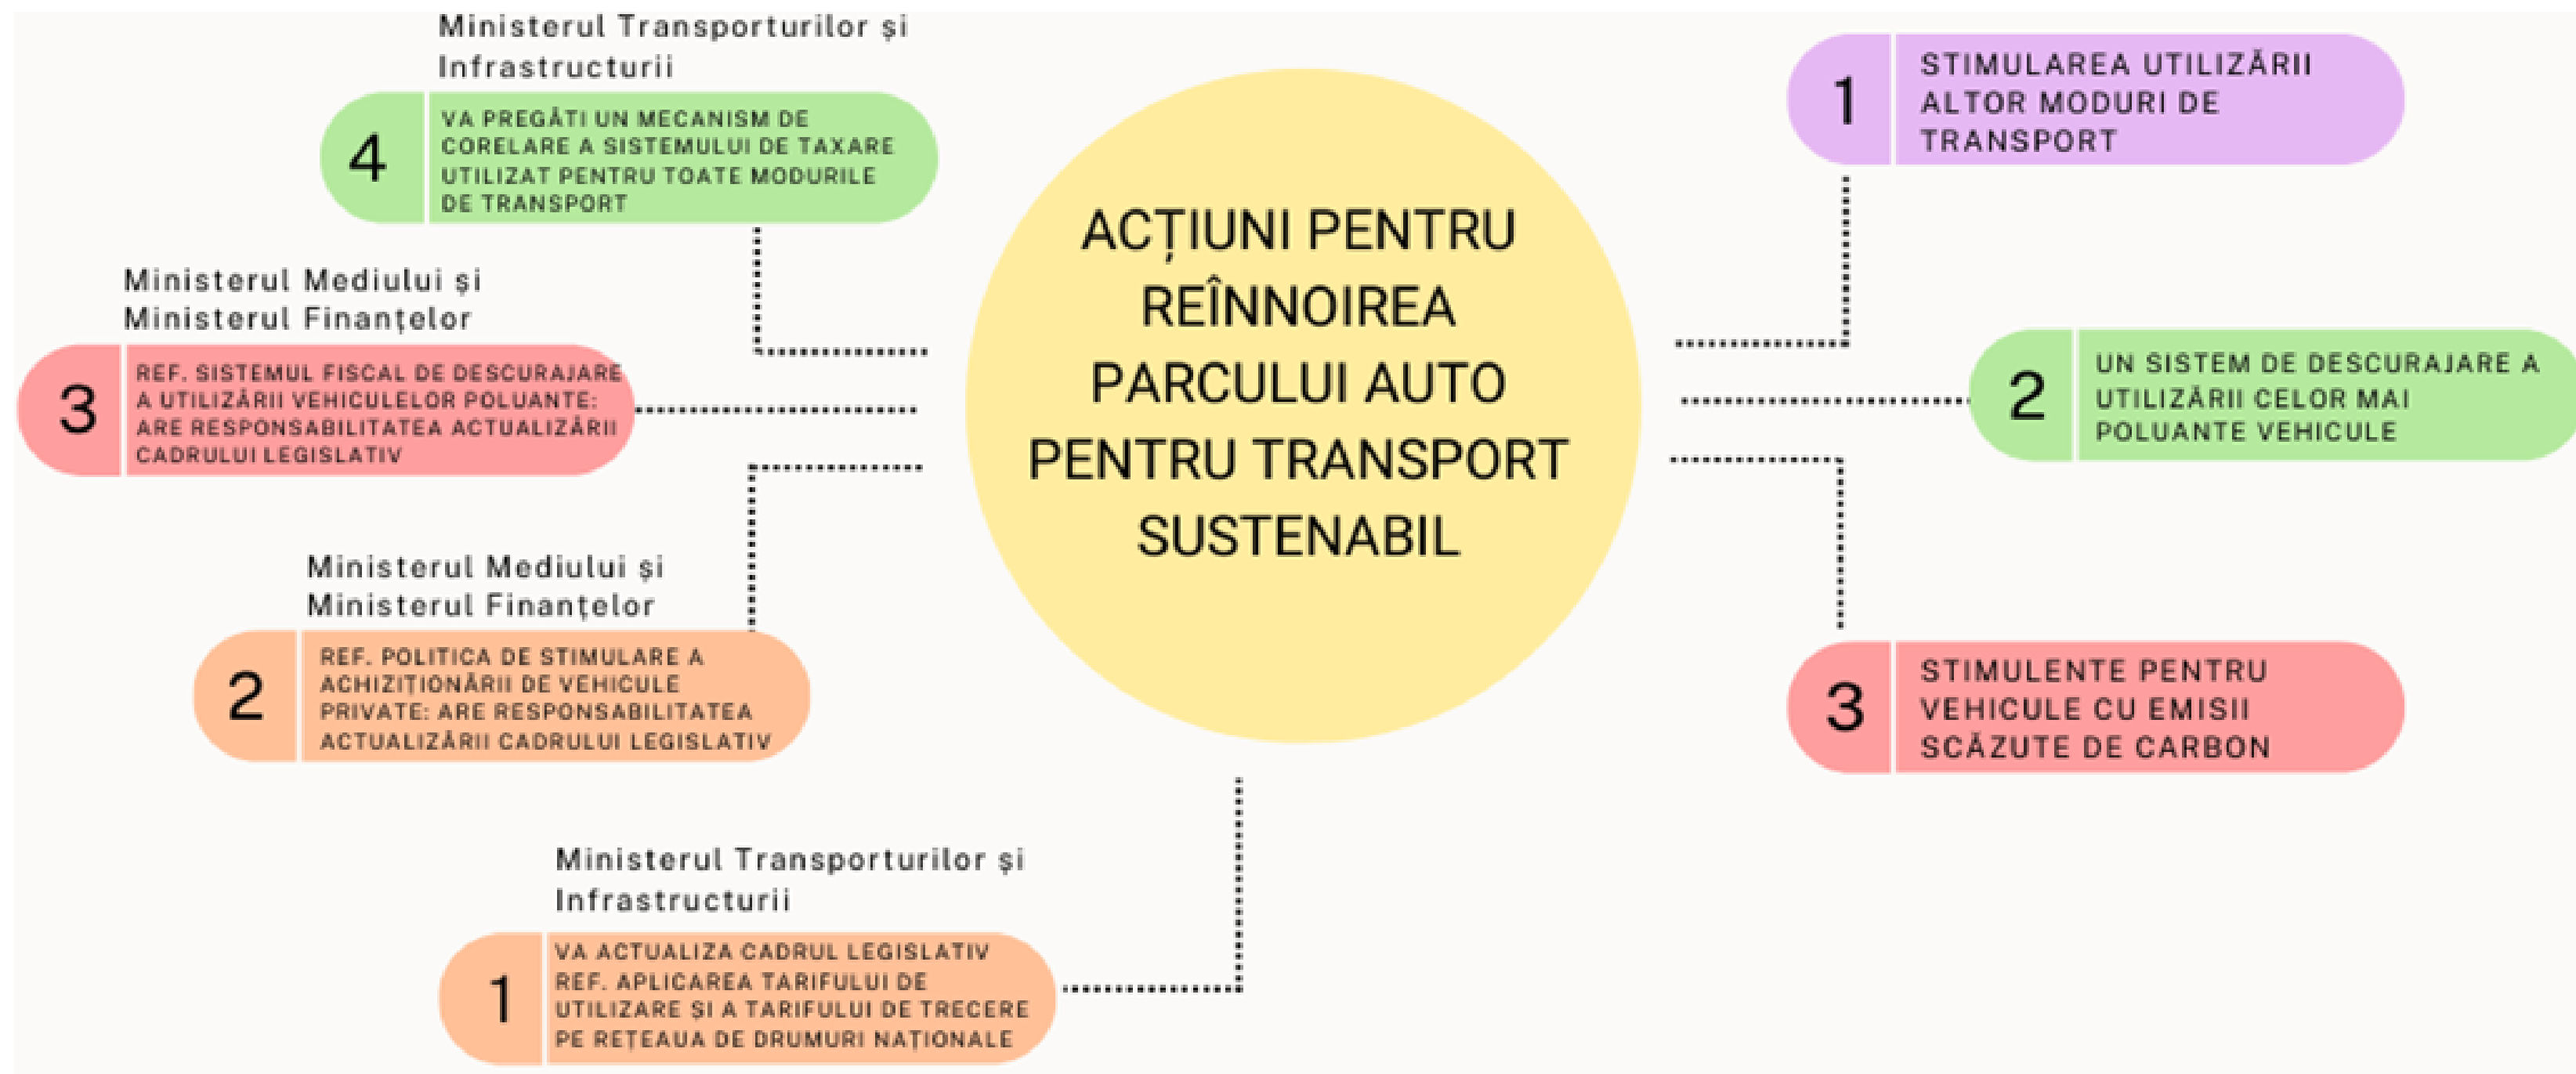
ACȚIUNI PENTRU REÎNNOIREA PARCULUI AUTO PENTRU TRANSPORT SUSTENABIL

Ministerul Transporturilor și Infrastructurii

4 VA PREGĂTI UN MECANISM DE CORELARE A SISTEMULUI DE TAXARE UTILIZAT PENTRU TOATE MODURILE DE TRANSPORT

Ministerul Mediului și Ministerul Finanțelor

3 REF. SISTEMUL FISCAL DE DESCURAJARE A UTILIZĂRII VEHICULELOR POLUANTE: ARE RESPONSABILITATEA ACTUALIZĂRII CADRULUI LEGISLATIV

Ministerul Mediului și Ministerul Finanțelor

2 REF. POLITICA DE STIMULARE A ACHIZIȚIONĂRII DE VEHICULE PRIVATE: ARE RESPONSABILITATEA ACTUALIZĂRII CADRULUI LEGISLATIV

Ministerul Transporturilor și Infrastructurii

1 VA ACTUALIZA CADRUL LEGISLATIV REF. APLICAREA TARIFULUI DE UTILIZARE ȘI A TARIFULUI DE TRECERE PE REȚEAUA DE DRUMURI NAȚIONALE

1 STIMULAREA UTILIZĂRII ALTOR MODURI DE TRANSPORT

2 UN SISTEM DE DESCURAJARE A UTILIZĂRII CELOR MAI POLUANTE VEHICULE

3 STIMULENTE PENTRU VEHICULE CU EMISII SCĂZUTE DE CARBON